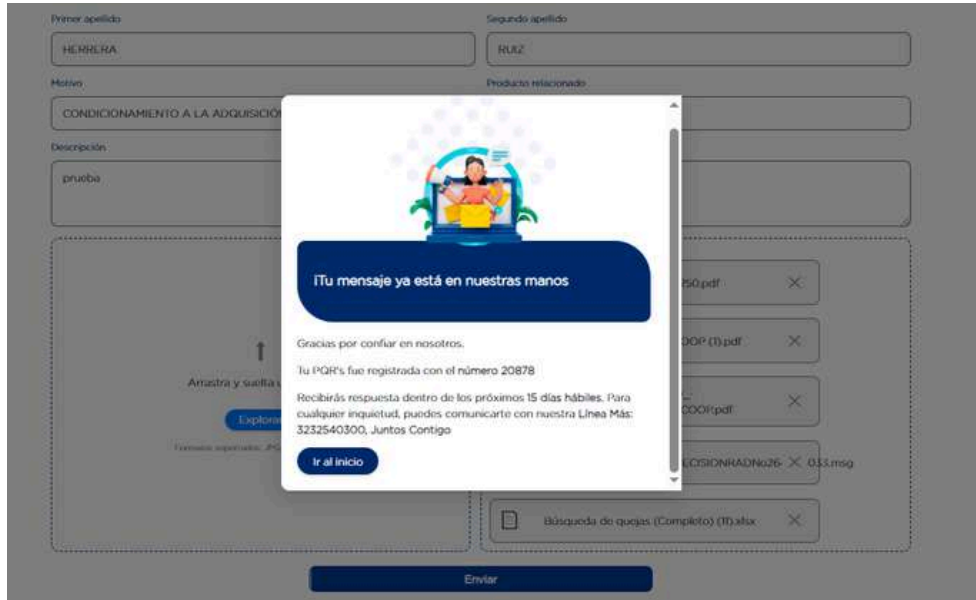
Primer apellido

HERRERA

Segundo apellido

RUIZ

Motivo

CONDICIONAMIENTO A LA ADQUISICIÓ

Producto relacionado

Descripción

prueba

Arrastra y suelta

Explora

Formatos soportados: JPG

750.pdf

OOP (1).pdf

COOP.pdf

CISIONRADNo26 033.msg

Búsqueda de quejas (Completo) (11).xlsx

Enviar

¡Tu mensaje ya está en nuestras manos

Gracias por confiar en nosotros.

Tu PQR's fue registrada con el número 20878

Recibirás respuesta dentro de los próximos 15 días hábiles. Para cualquier inquietud, puedes comunicarte con nuestra Línea Más: 3232540300, Juntos Contigo

Ir al inicio